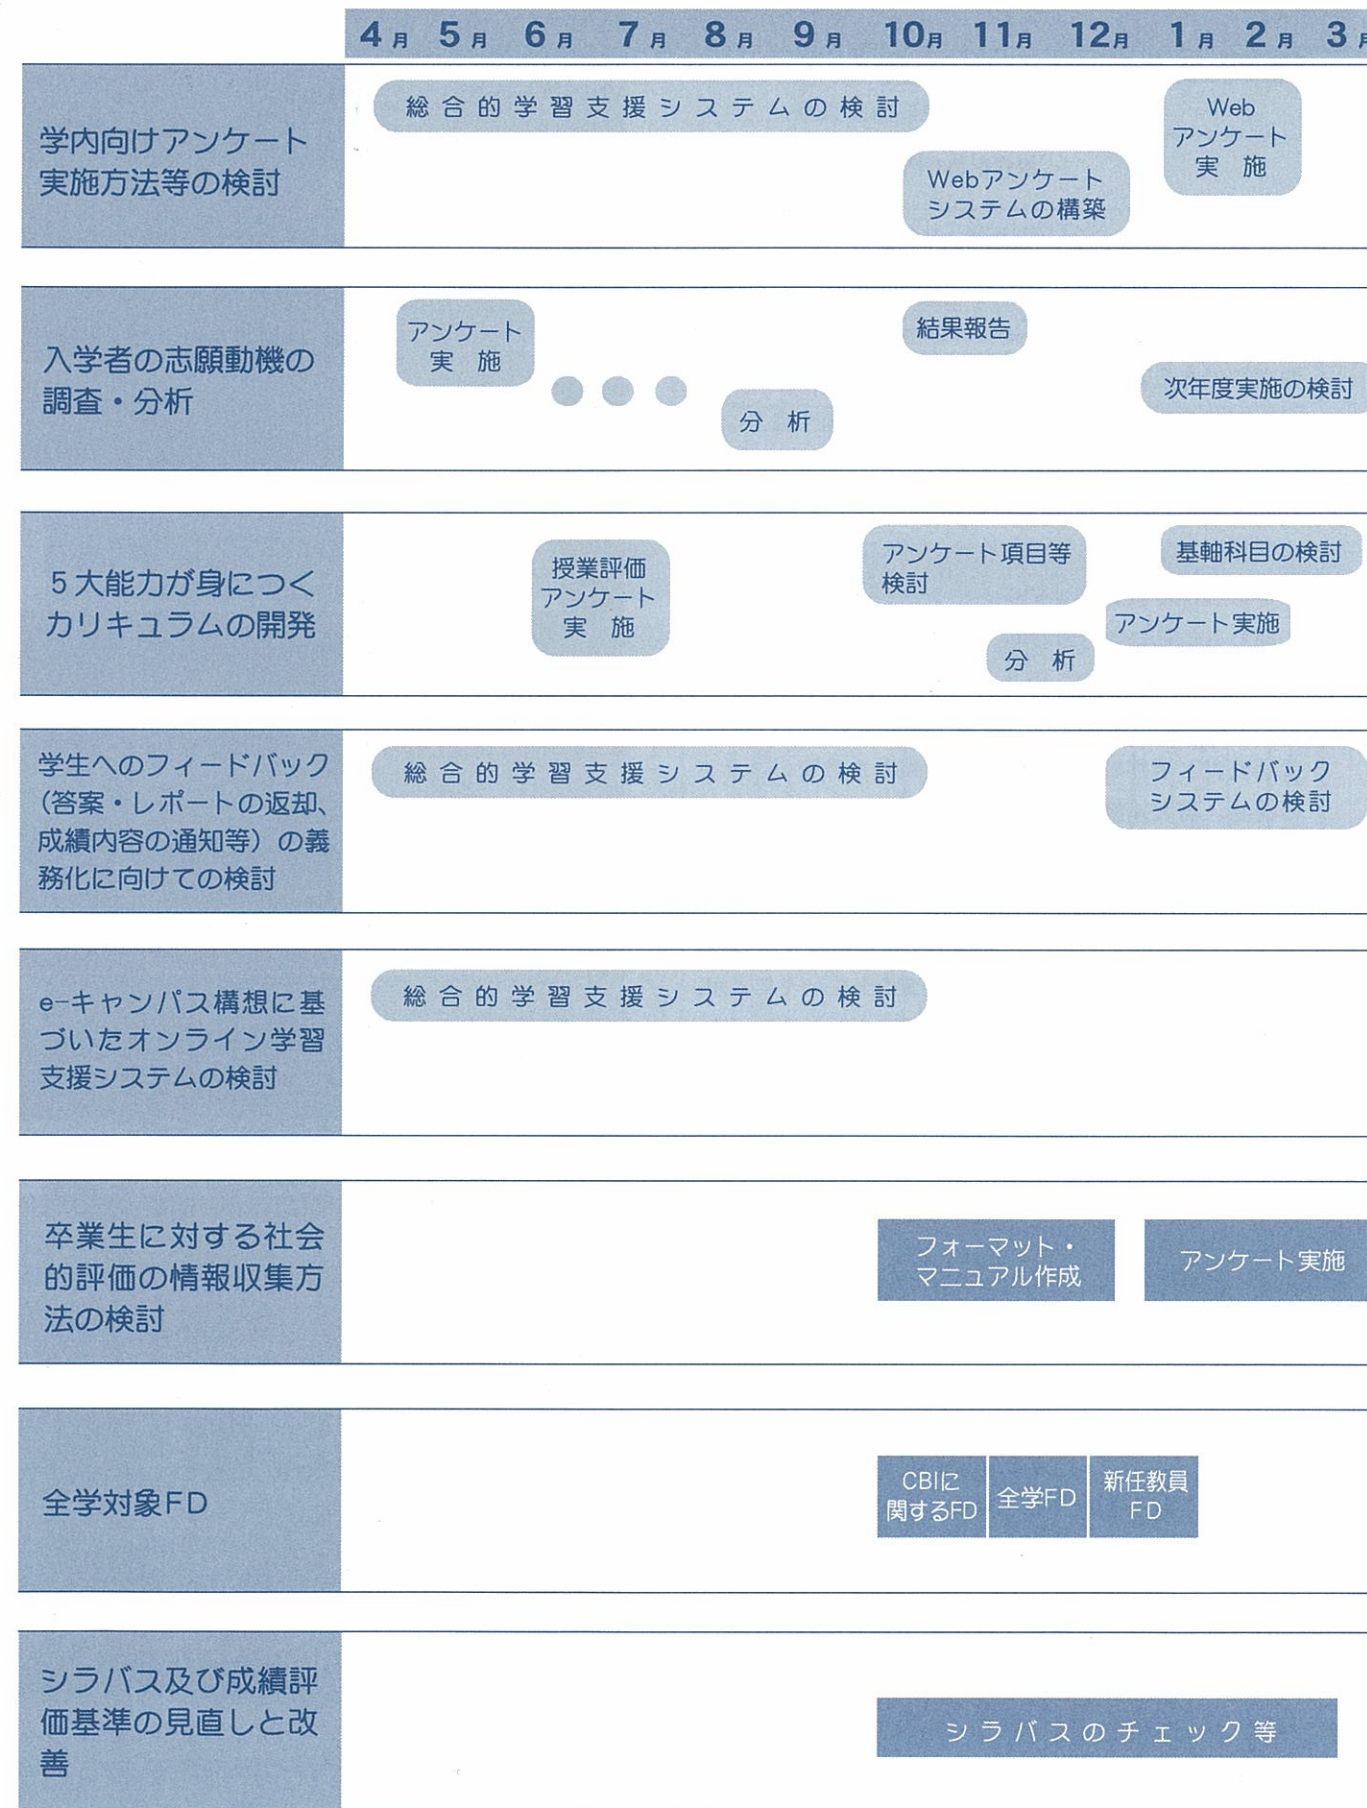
4月 5月 6月 7月 8月 9月 10月 11月 12月 1月 2月 3月

学内向けアンケート実施方法等の検討

総合的学習支援システムの検討

Webアンケートシステムの構築

Webアンケート実施

入学者の志願動機の調査・分析

アンケート実施

分析

結果報告

次年度実施の検討

5大能力が身につくカリキュラムの開発

授業評価アンケート実施

アンケート項目等検討

基軸科目の検討

アンケート実施

分析

学生へのフィードバック（答案・レポートの返却、成績内容の通知等）の義務化に向けての検討

総合的学習支援システムの検討

フィードバックシステムの検討

e-キャンパス構想に基づいたオンライン学習支援システムの検討

総合的学習支援システムの検討

卒業生に対する社会的評価の情報収集方法の検討

フォーマット・マニュアル作成

アンケート実施

全学対象FD

CBIに関するFD

全学FD

新任教員FD

シラバス及び成績評価基準の見直しと改善

シラバスのチェック等